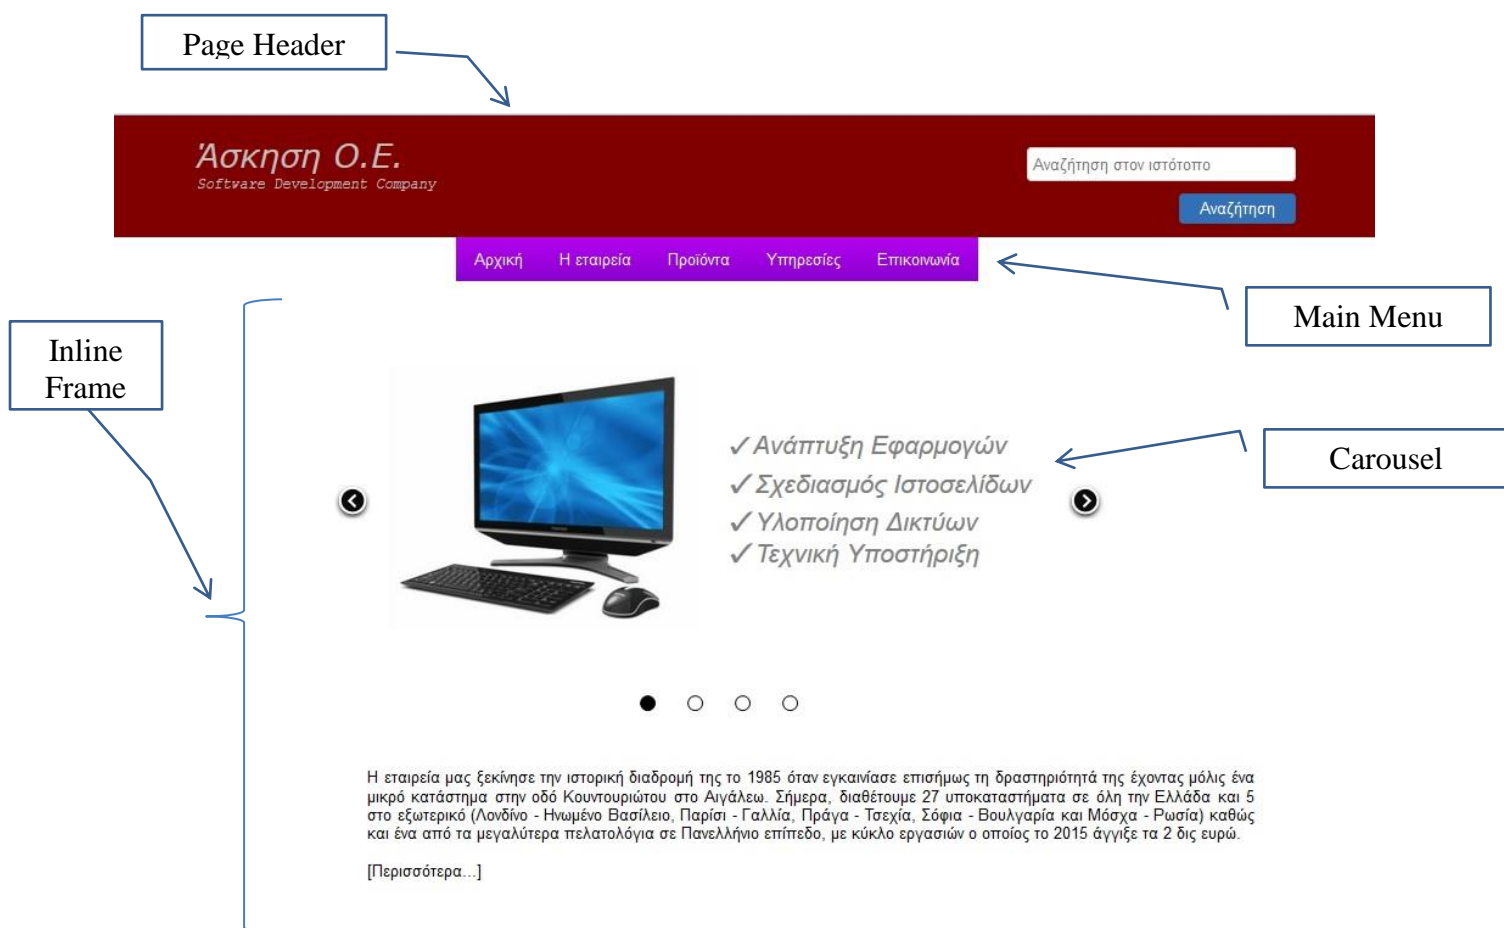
Page Header

Άσκηση Ο.Ε.
Software Development Company

Αναζήτηση στον ιστότοπο

Αναζήτηση

Αρχική | Η εταιρεία | Προϊόντα | Υπηρεσίες | Επικοινωνία

Main Menu

Inline Frame

✓Ανάπτυξη Εφαρμογών
✓Σχεδιασμός Ιστοσελίδων
✓Υλοποίηση Δικτύων
✓Τεχνική Υποστήριξη

Carousel

Η εταιρεία μας ξεκίνησε την ιστορική διαδρομή της το 1985 όταν εγκαινίασε επισήμως τη δραστηριότητά της έχοντας μόλις ένα μικρό κατάστημα στην οδό Κουντουριώτου στο Αιγάλεω. Σήμερα, διαθέτουμε 27 υποκαταστήματα σε όλη την Ελλάδα και 5 στο εξωτερικό (Λονδίνο - Ηνωμένο Βασίλειο, Παρίσι - Γαλλία, Πράγα - Τσεχία, Σόφια - Βουλγαρία και Μόσχα - Ρωσία) καθώς και ένα από τα μεγαλύτερα πελατολόγια σε Πανελλήνιο επίπεδο, με κύκλο εργασιών ο οποίος το 2015 άγγιξε τα 2 δις ευρώ.

[Περισσότερα...]